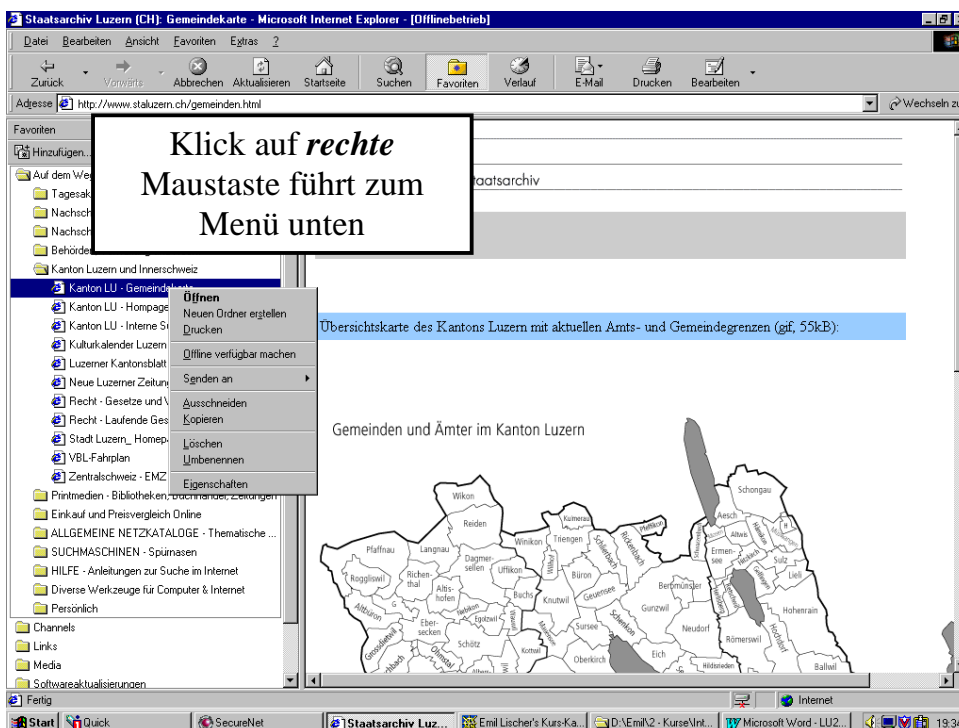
Staatsarchiv Luzern (CH): Gemeindekarte - Microsoft Internet Explorer - [Offlinebetrieb]

Datei Bearbeiten Ansicht Favoriten Extras ?

Zurück Vorwärts Abbrechen Aktualisieren Startseite Suchen Favoriten Verlauf E-Mail Drucken Bearbeiten

Adresse http://www.staluzern.ch/gemeinden.html

Wechseln zu

Favoriten

Hinzufügen...

Klick auf *rechte* Maustaste führt zum Menü unten

Auf dem We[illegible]

Tagesak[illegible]

Nachsch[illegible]

Nachsch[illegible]

Behörde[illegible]

Kanton Luzern und Innerschweiz

Kanton LU - Gemeinde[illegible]

Kanton LU - Hompage

Kanton LU - Interne S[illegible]

Kulturkalender Luzern

Luzerner Kantonsblatt

Neue Luzerner Zeitung

Recht - Gesetze und V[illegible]

Recht - Laufende Ges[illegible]

Stadt Luzern_ Homep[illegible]

VBL-Fahrplan

Zentralschweiz - EMZ

Printmedien - Bibliotheken, Buchhandel, Zeitungen

Einkauf und Preisvergleich Online

ALLGEMEINE NETZKATALOGE - Thematische ...

SUCHMASCHINEN - Spürnasen

HILFE - Anleitungen zur Suche im Internet

Diverse Werkzeuge für Computer & Internet

Persönlich

Channels

Links

Media

Softwareaktualisierungen

Öffnen
Neuen Ordner erstellen
Drucken
Offline verfügbar machen
Senden an
Ausschneiden
Kopieren
Löschen
Umbenennen
Eigenschaften

Staatsarchiv

Übersichtskarte des Kantons Luzern mit aktuellen Amts- und Gemeindegrenzen (gif, 55kB):

Gemeinden und Ämter im Kanton Luzern

Wikon
Reiden
Schongau
Aesch
Kulmerau
Pfaffnau
Langnau
Dagmersellen
Winikon
Triengen
Uffikon
Roggliswil
Richenthal
Altishofen
Büron
Knutwil
Beromünster
Ermensee
Altwis
Sulz
Lieli
Buchs
Geuensee
Gunzwil
Hohenrain
Altbüron
Ebersecken
Egolzwil
Schötz
Sursee
Neudorf
Römerswil
Hochdorf
Kottwil
Oberkirch
Eich
Ballwil

Fertig

Internet

Start Quick SecureNet Staatsarchiv Luz... Emil Lischer's Kurs-Ka... D:\Emil\2 - Kurse\Int... Microsoft Word - LU2... 19:34